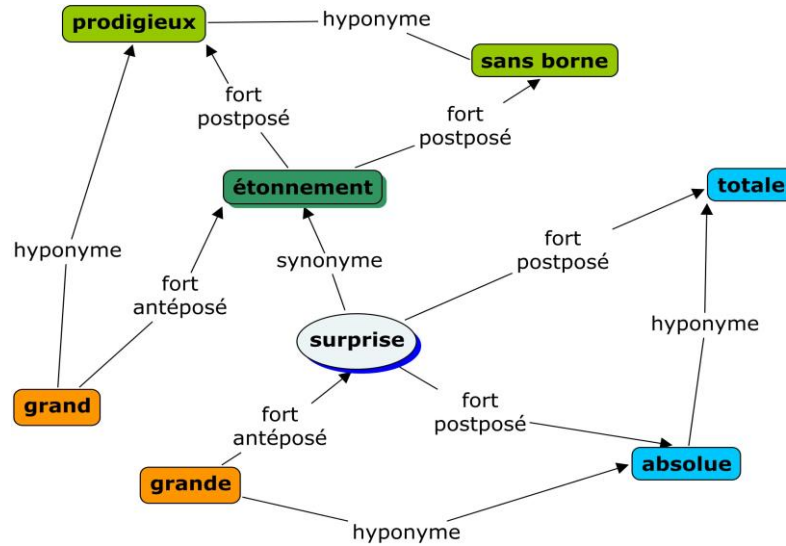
prodigieux

hyponyme

sans borne

fort postposé

fort postposé

étonnement

totale

hyponyme

fort antéposé

synonyme

fort postposé

surprise

hyponyme

grand

fort antéposé

fort postposé

grande

absolue

hyponyme